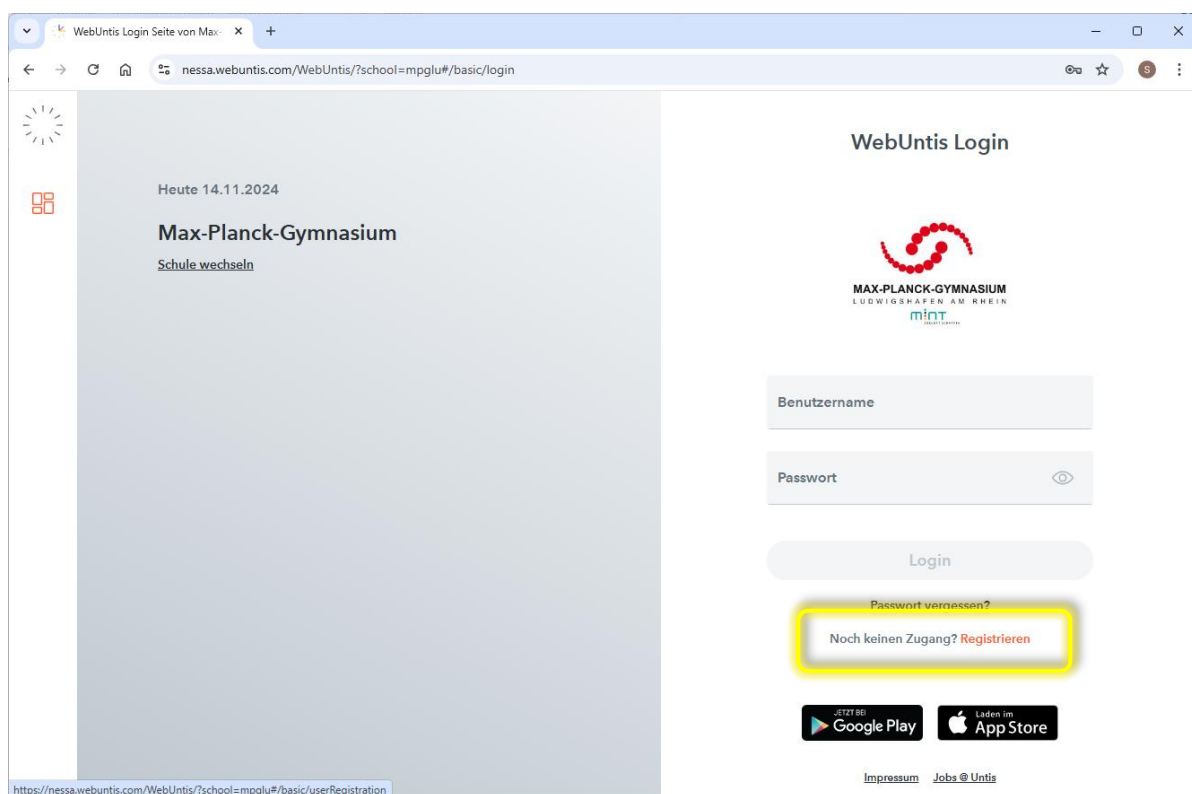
WebUntis Login Seite von Max-

nessa.webuntis.com/WebUntis/?school=mpglu#/basic/login

S

Heute 14.11.2024

Max-Planck-Gymnasium

Schule wechseln

WebUntis Login

MAX-PLANCK-GYMNASIUM
LUDWIGSHAFEN AM RHEIN
mint

Benutzername

Passwort

Login

Passwort vergessen?

Noch keinen Zugang? Registrieren

JETZT BEI Google Play

Laden im App Store

Impressum Jobs @ Untis

https://nessa.webuntis.com/WebUntis/?school=mpglu#/basic/userRegistration